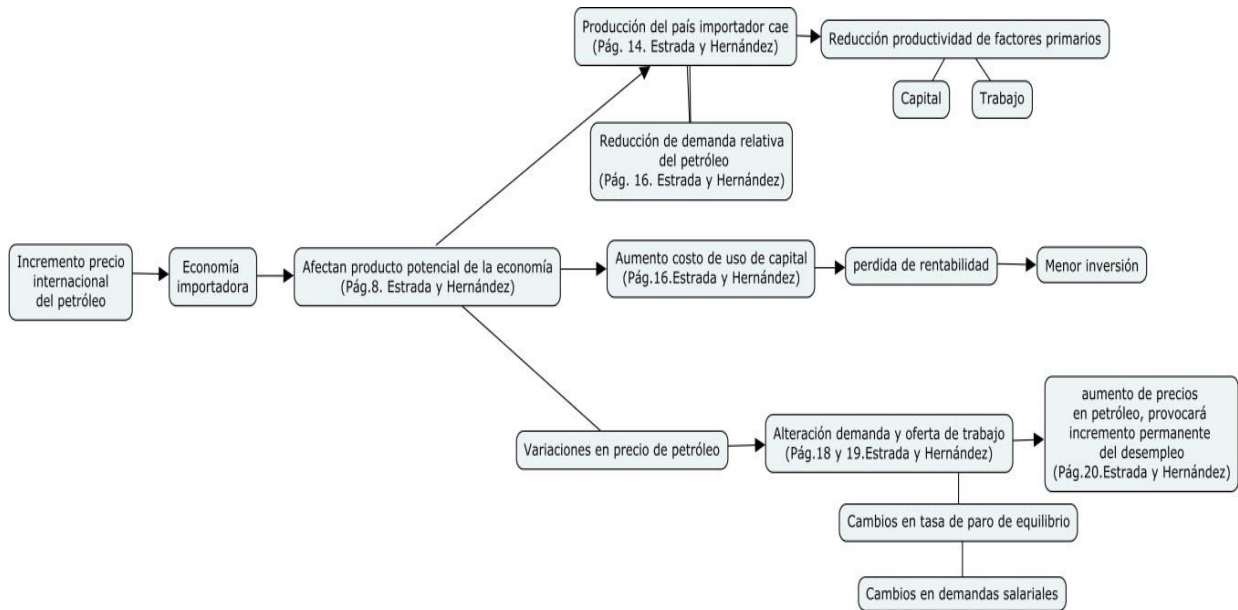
Producción del país importador cae (Pág. 14. Estrada y Hernández)

Reducción productividad de factores primarios

Capital

Trabajo

Reducción de demanda relativa del petróleo (Pág. 16. Estrada y Hernández)

Incremento precio internacional del petróleo

Economía importadora

Afectan producto potencial de la economía (Pág.8. Estrada y Hernández)

Aumento costo de uso de capital (Pág.16.Estrada y Hernández)

perdida de rentabilidad

Menor inversión

aumento de precios en petróleo, provocará incremento permanente del desempleo (Pág.20.Estrada y Hernández)

Variaciones en precio de petróleo

Alteración demanda y oferta de trabajo (Pág.18 y 19.Estrada y Hernández)

Cambios en tasa de paro de equilibrio

Cambios en demandas salariales